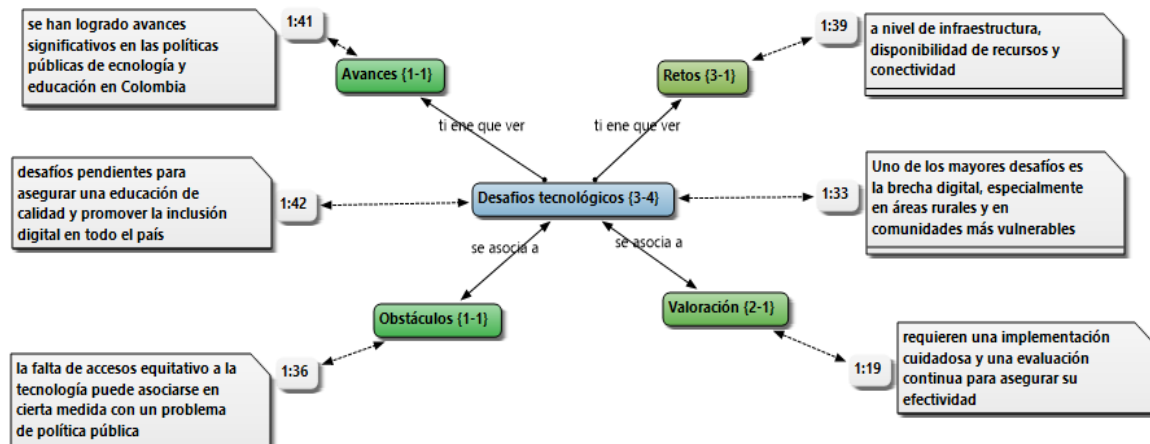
se han logrado avances significativos en las políticas públicas de ecnología y educación en Colombia

1:41

Avances {1-1}

1:39

a nivel de infraestructura, disponibilidad de recursos y conectividad

Retos {3-1}

ti ene que ver

ti ene que ver

desafíos pendientes para asegurar una educación de calidad y promover la inclusión digital en todo el país

1:42

Desafíos tecnológicos {3-4}

1:33

Uno de los mayores desafíos es la brecha digital, especialmente en áreas rurales y en comunidades más vulnerables

se asocia a

se asocia a

Obstáculos {1-1}

Valoración {2-1}

requieren una implementación cuidadosa y una evaluación continua para asegurar su efectividad

1:19

la falta de accesos equitativo a la tecnología puede asociarse en cierta medida con un problema de política pública

1:36